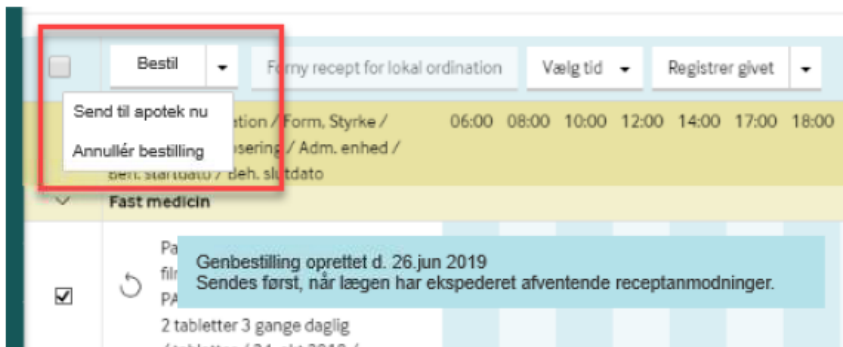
Bestil

Forny recept for lokal ordination

Vælg tid

Registrer givet

Send til apotek nu

Annullér bestilling

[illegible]ation / Form, Styrke / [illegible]osering / Adm. enhed / Beh. startdato / Beh. slutdato

06:00 08:00 10:00 12:00 14:00 17:00 18:00

Fast medicin

Pa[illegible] film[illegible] PA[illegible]

Genbestilling oprettet d. 26.jun 2019
Sendes først, når lægen har ekspederet afventende receptanmodninger.

2 tabletter 3 gange daglig

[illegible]